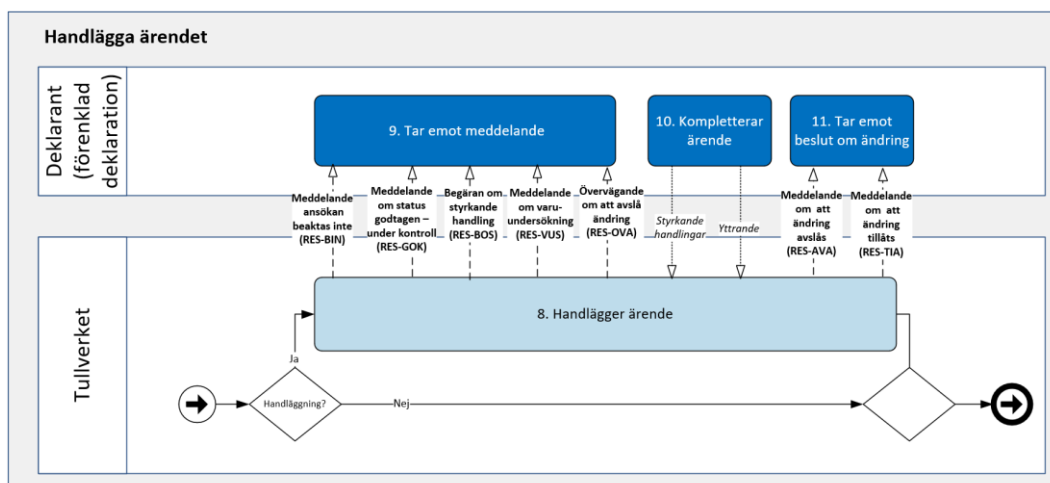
Handlägga ärendet

Deklarant (förenklad deklaration)

9. Tar emot meddelande

10. Kompletterar ärende

11. Tar emot beslut om ändring

Meddelande ansökan beaktas inte (RES-BIN)

Meddelande om status godtagen – under kontroll (RES-GOK)

Begäran om styrkande handling (RES-BOS)

Meddelande om varuundersökning (RES-VUS)

Övervägande om att avslå ändring (RES-OVA)

Styrkande handlingar

Yttrande

Meddelande om att ändring avslås (RES-AVA)

Meddelande om att ändring tillåts (RES-TIA)

Tullverket

8. Handlägger ärende

Ja

Handläggning?

Nej